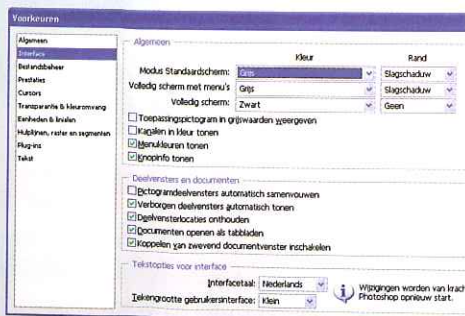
Voorkeuren

Algemeen
Interface
Bestandsbeheer
Prestaties
Cursors
Transparantie & kleuromvang
Eenheden & linialen
Hulplijnen, raster en segmenten
Plug-ins
Tekst

Algemeen

| | Kleur | Rand |
|---|---|---|
| Modus Standaardscherm: | Grijs | Slagschaduw |
| Volledig scherm met menu's: | Grijs | Slagschaduw |
| Volledig scherm: | Zwart | Geen |

Toepassingspictogram in grijswaarden weergeven
Kanalen in kleur tonen
Menukleuren tonen
Knopinfo tonen

Deelvensters en documenten
Pictogramdeelvensters automatisch samenvouwen
Verborgen deelvensters automatisch tonen
Deelvensterlocaties onthouden
Documenten openen als tabbladen
Koppelen van zwevend documentvenster inschakelen

Tekstopties voor interface
Interfacetaal: Nederlands
Tekengrootte gebruikersinterface: Klein
Wijzigingen worden van kracht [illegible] Photoshop opnieuw start.